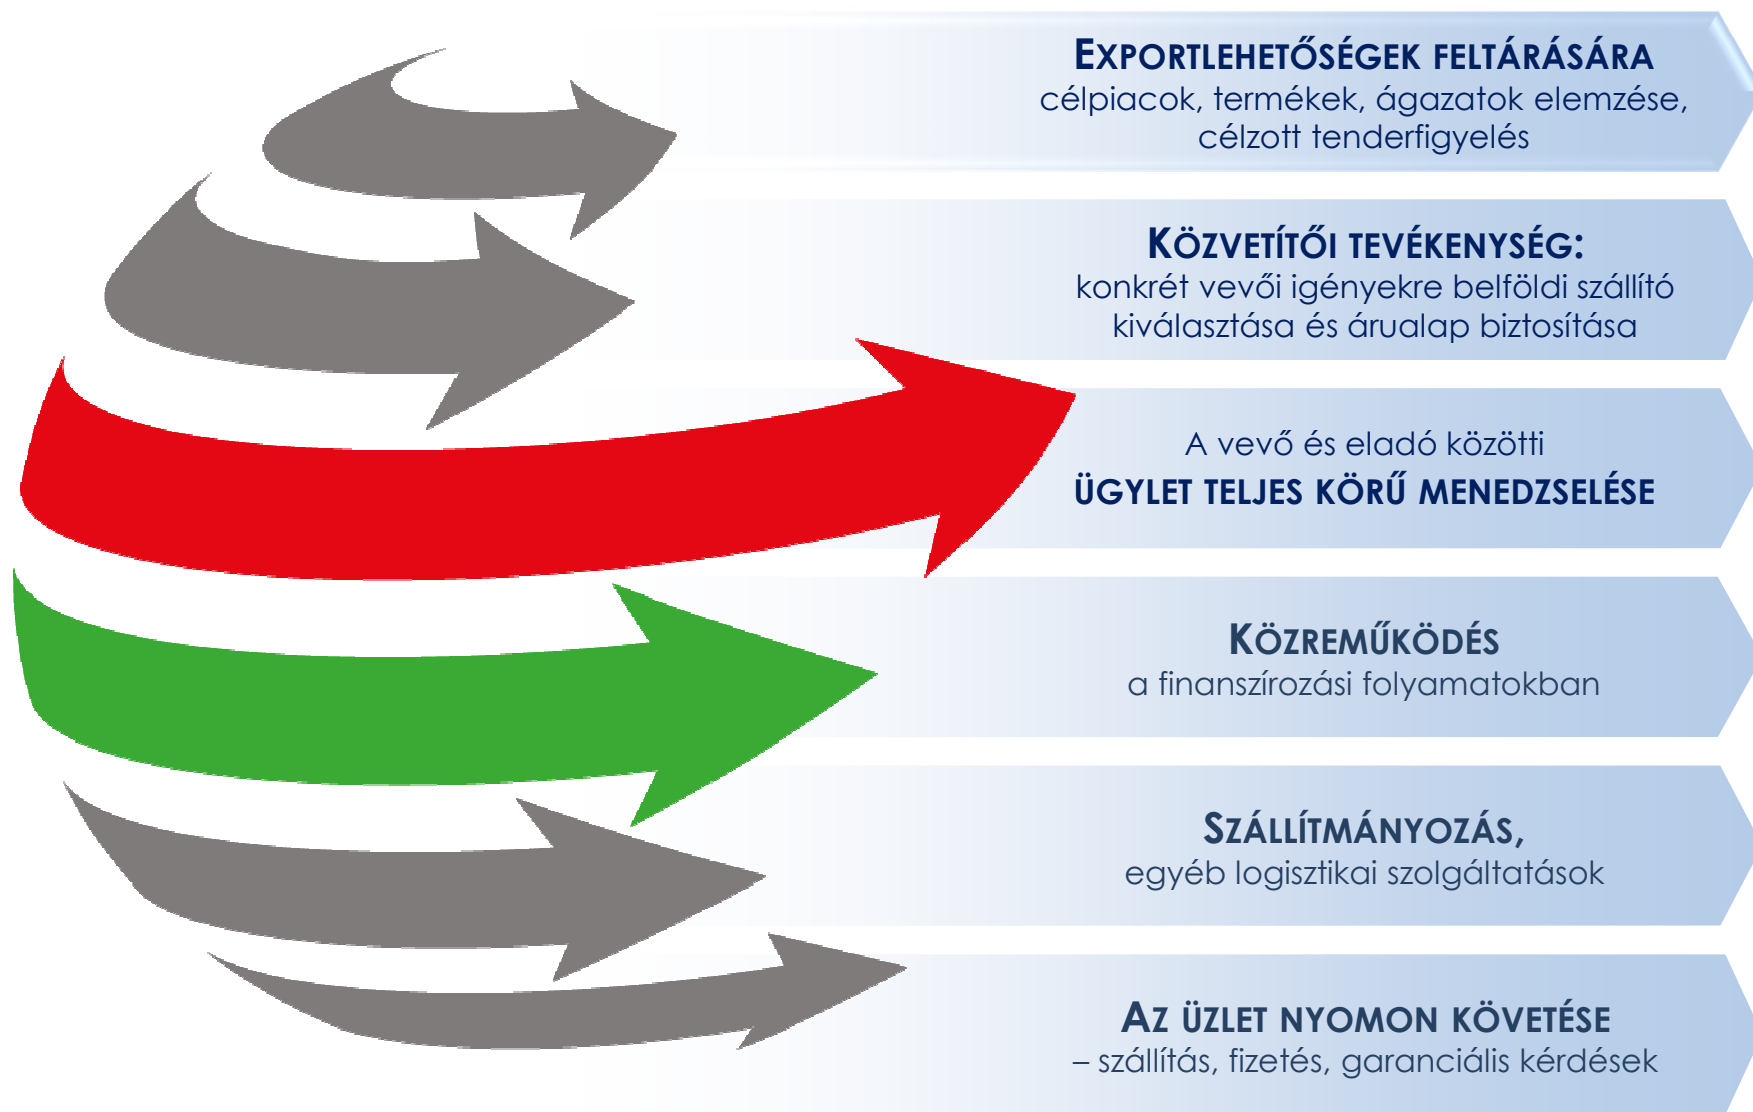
EXPORTLEHETŐSÉGEK FELTÁRÁSÁRA
célpiacok, termékek, ágazatok elemzése, célzott tenderfigyelés

KÖZVETÍTŐI TEVÉKENYSÉG:
konkrét vevői igényekre belföldi szállító kiválasztása és árualap biztosítása

A vevő és eladó közötti
ÜGYLET TELJES KÖRŰ MENEDZSELÉSE

KÖZREMŰKÖDÉS
a finanszírozási folyamatokban

SZÁLLÍTMÁNYOZÁS,
egyéb logisztikai szolgáltatások

AZ ÜZLET NYOMON KÖVETÉSE
– szállítás, fizetés, garanciális kérdések